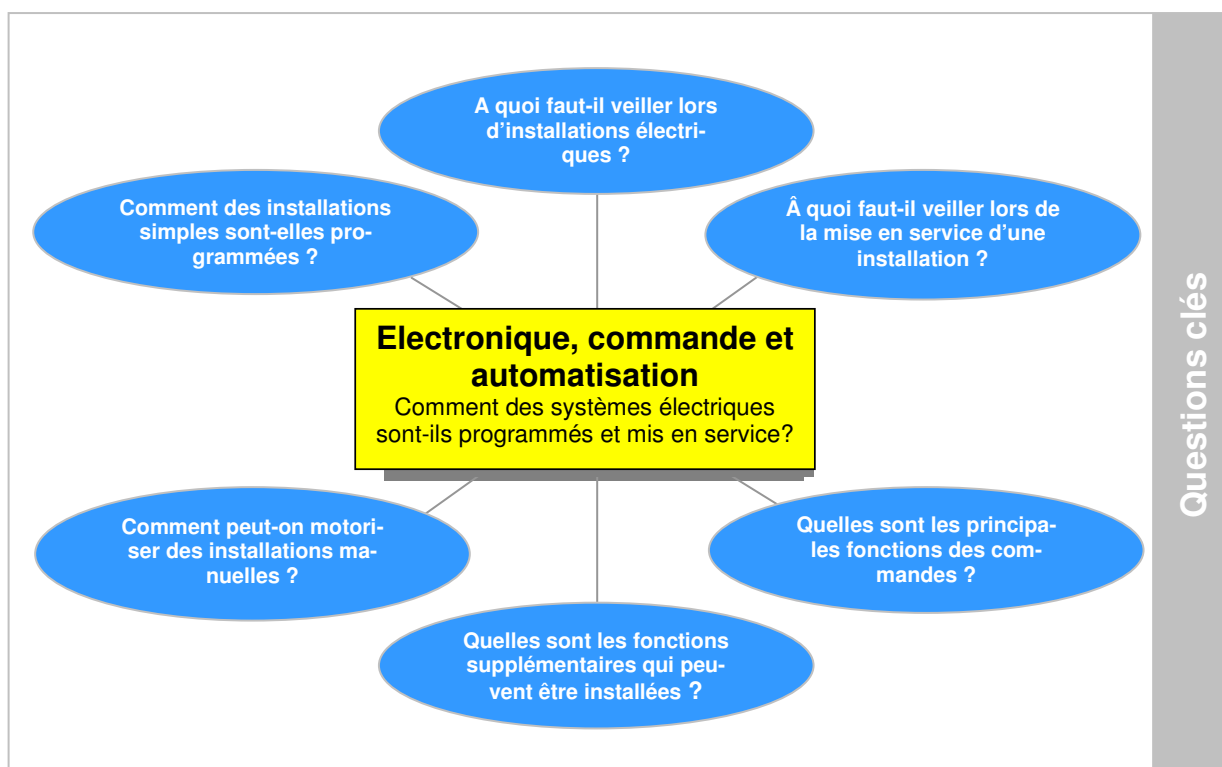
A quoi faut-il veiller lors d'installations électriques ?

Comment des installations simples sont-elles programmées ?

À quoi faut-il veiller lors de la mise en service d'une installation ?

**Electronique, commande et automatisation**
Comment des systèmes électriques sont-ils programmés et mis en service?

Comment peut-on motoriser des installations manuelles ?

Quelles sont les principales fonctions des commandes ?

Quelles sont les fonctions supplémentaires qui peuvent être installées ?

Questions clés